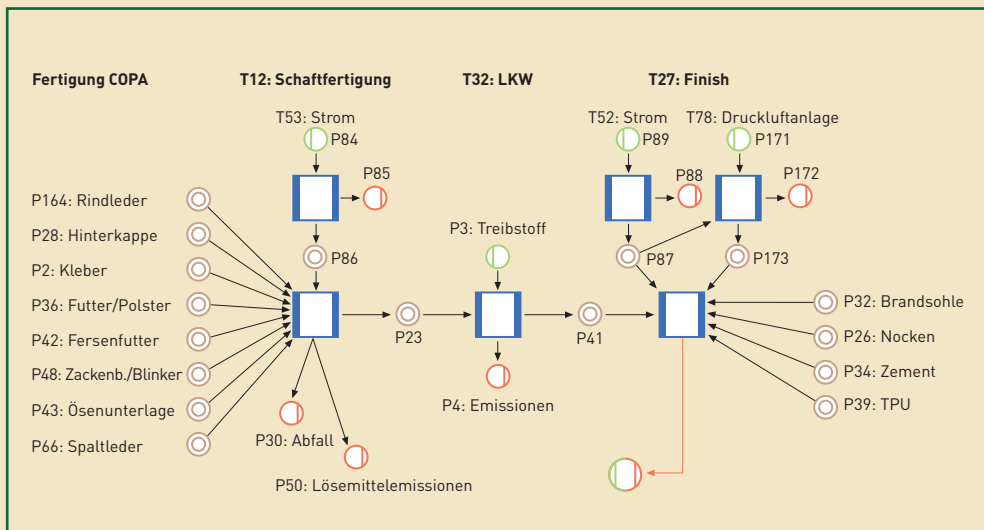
Fertigung COPA

T12: Schaftfertigung

T32: LKW

T27: Finish

T53: Strom

P84

P85

P86

P164: Rindleder

P28: Hinterkappe

P2: Kleber

P36: Futter/Polster

P42: Fersenfutter

P48: Zackenb./Blinker

P43: Ösenunterlage

P66: Spaltleder

P30: Abfall

P50: Lösemittelemissionen

P23

P3: Treibstoff

P4: Emissionen

P41

T52: Strom

P89

P88

P87

T78: Druckluftanlage

P171

P172

P173

P32: Brandsohle

P26: Nocken

P34: Zement

P39: TPU